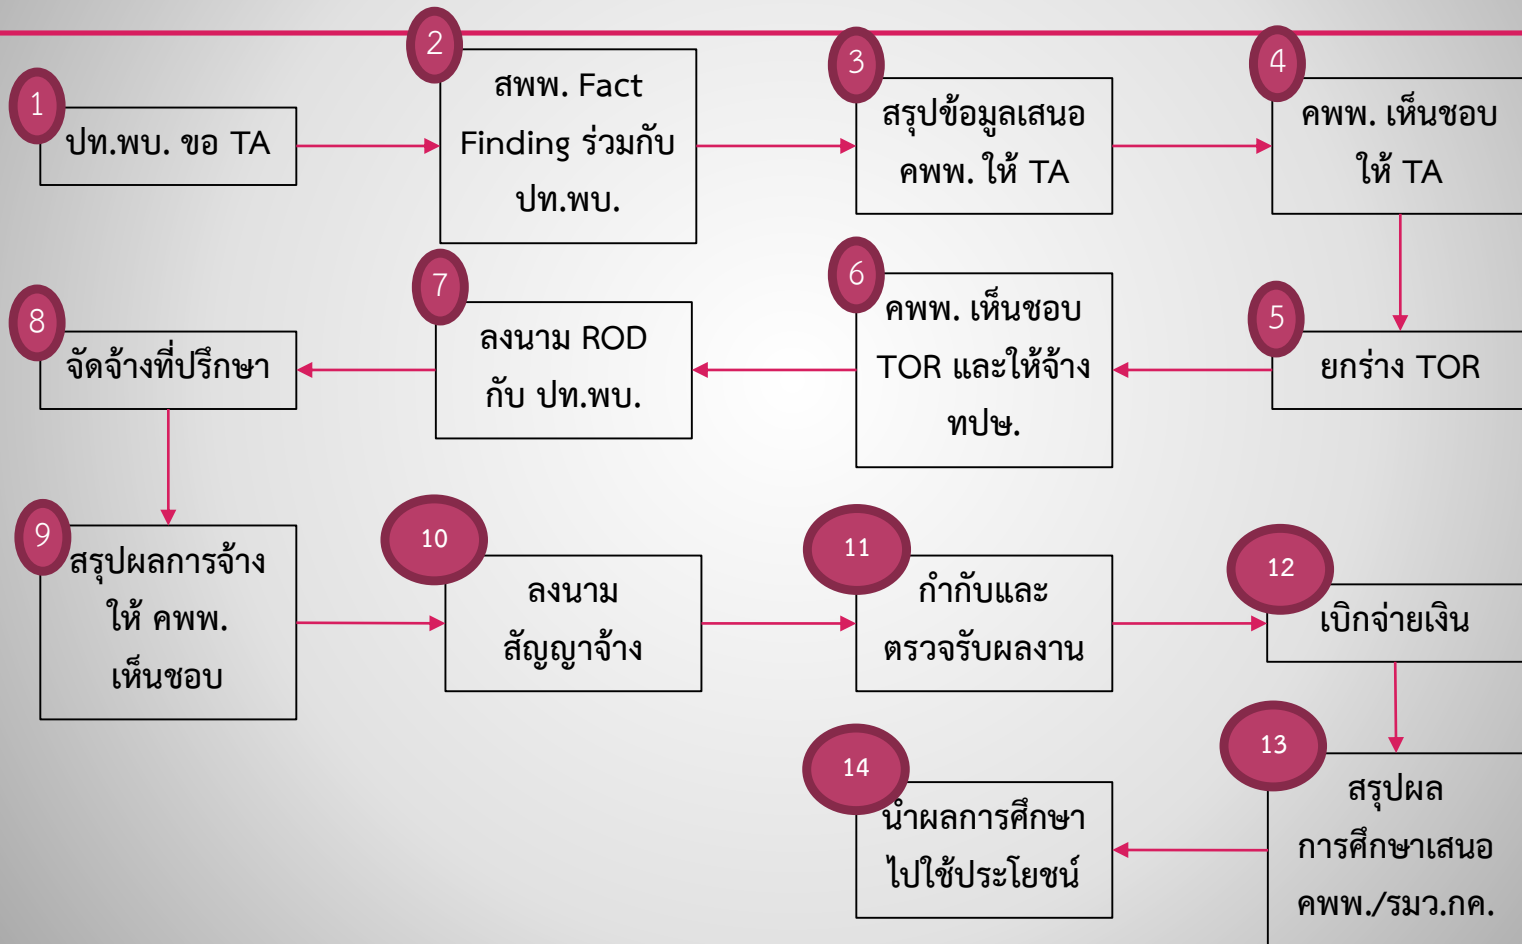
1
ปท.พบ. ขอ TA

2
สพพ. Fact Finding ร่วมกับ ปท.พบ.

3
สรุปข้อมูลเสนอ คพพ. ให้ TA

4
คพพ. เห็นชอบ ให้ TA

5
ยกร่าง TOR

6
คพพ. เห็นชอบ TOR และให้จ้าง ทปษ.

7
ลงนาม ROD กับ ปท.พบ.

8
จัดจ้างที่ปรึกษา

9
สรุปผลการจ้าง ให้ คพพ. เห็นชอบ

10
ลงนาม สัญญาจ้าง

11
กำกับและ ตรวจรับผลงาน

12
เบิกจ่ายเงิน

13
สรุปผล การศึกษาเสนอ คพพ./รมว.กค.

14
นำผลการศึกษา ไปใช้ประโยชน์